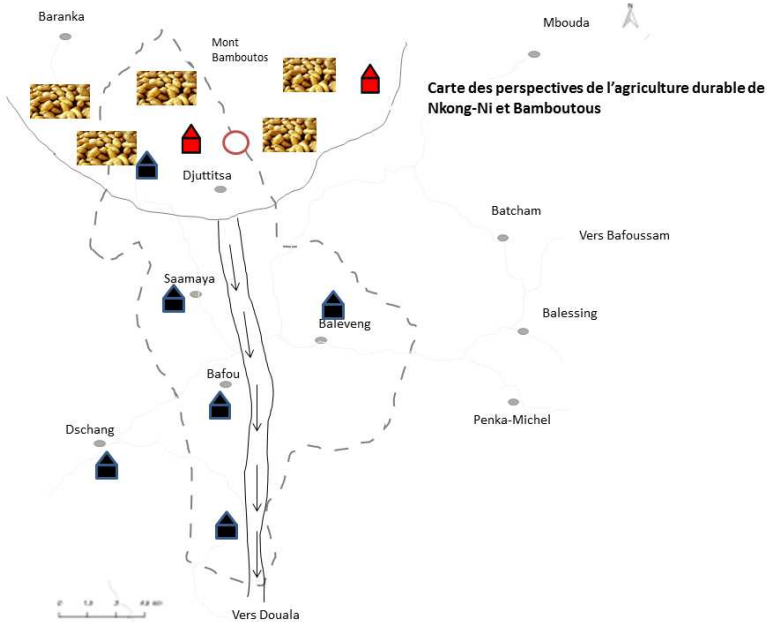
Baranka

Mont Bamboutos

Mbouda

Carte des perspectives de l'agriculture durable de Nkong-Ni et Bamboutous

Djuttitsa

Batcham

Vers Bafoussam

Saamaya

Baleveng

Balessing

Bafou

Dschang

Penka-Michel

Vers Douala

0 1,3 3 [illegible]